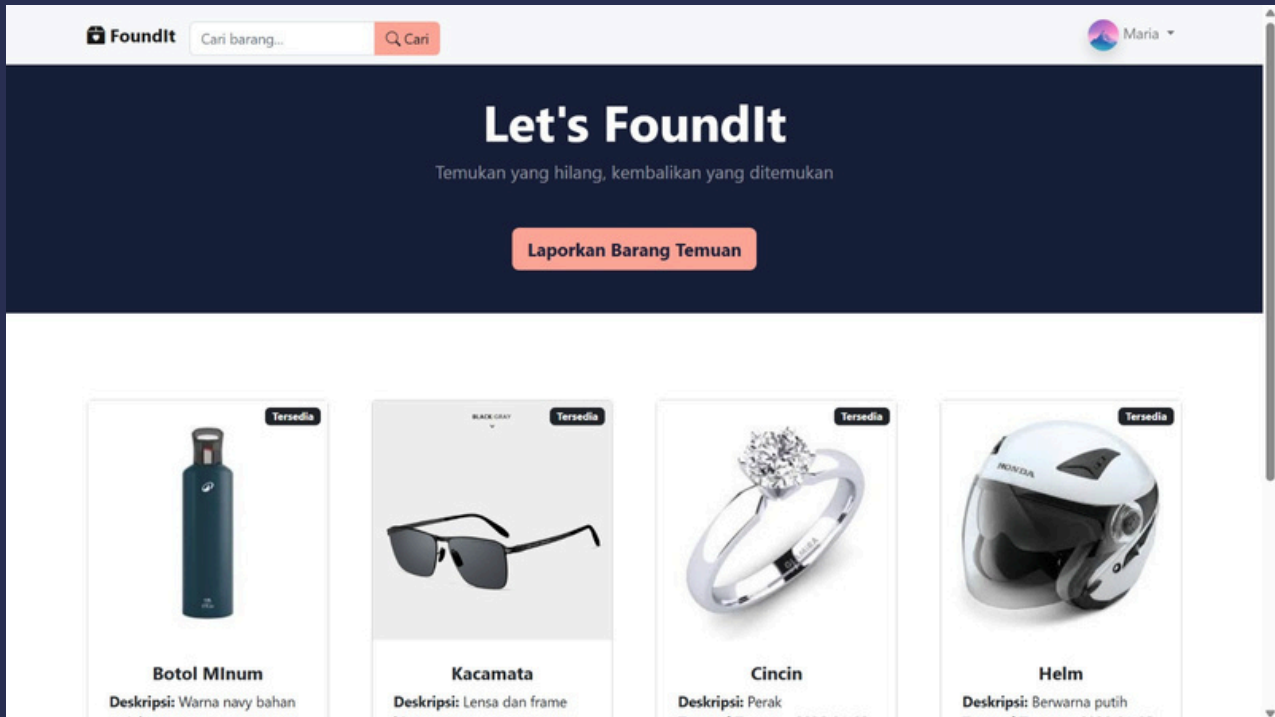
FoundIt

Cari barang...

Cari

Maria

Let's FoundIt

Temukan yang hilang, kembalikan yang ditemukan

Laporkan Barang Temuan

Tersedia

Botol MInum

**Deskripsi:** Warna navy bahan

Tersedia

BLACK GRAY

Kacamata

**Deskripsi:** Lensa dan frame

Tersedia

Cincin

**Deskripsi:** Perak

Tersedia

HONDA

Helm

**Deskripsi:** Berwarna putih